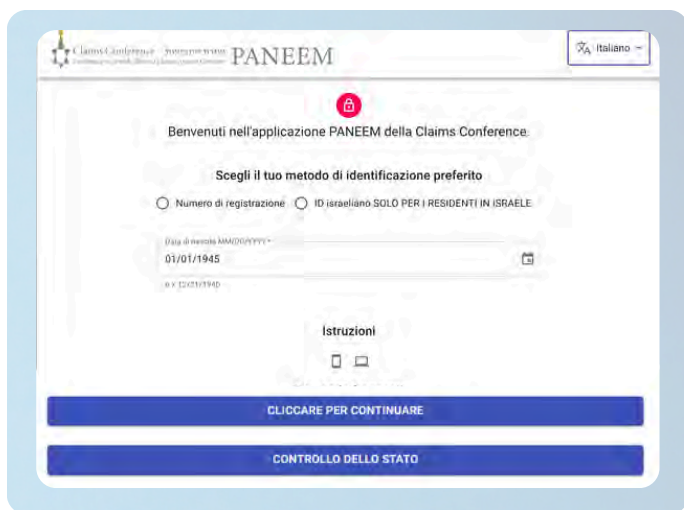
Claims Conference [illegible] PANEEM

Italiano

Benvenuti nell'applicazione PANEEM della Claims Conference.

Scegli il tuo metodo di identificazione preferito

Numero di registrazione

ID israeliano SOLO PER I RESIDENTI IN ISRAELE

Data di nascita MM/DD/YYYY *

01/01/1945

e.x. 12/31/1940

Istruzioni

CLICCARE PER CONTINUARE

CONTROLLO DELLO STATO